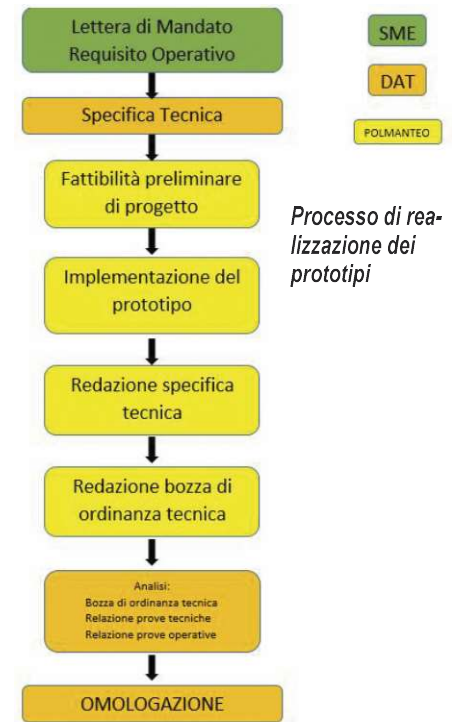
Lettera di Mandato
Requisito Operativo

Specifica Tecnica

Fattibilità preliminare di progetto

Implementazione del prototipo

Redazione specifica tecnica

Redazione bozza di ordinanza tecnica

Analisi:
Bozza di ordinanza tecnica
Relazione prove tecniche
Relazione prove operative

OMOLOGAZIONE

SME

DAT

POLMANTEO

Processo di realizzazione dei prototipi